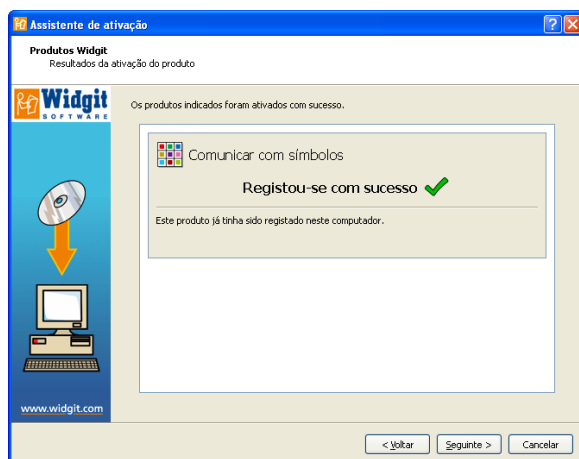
Assistente de ativação

Produtos Widgit
Resultados da ativação do produto

Widgit
SOFTWARE

Os produtos indicados foram ativados com sucesso.

Comunicar com símbolos

Registou-se com sucesso

Este produto já tinha sido registado neste computador.

www.widgit.com

< Voltar
Seguinte >
Cancelar